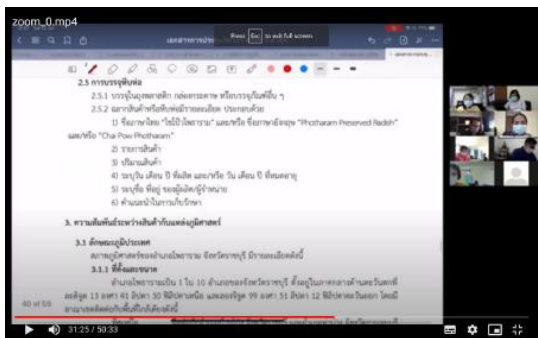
zoom_0.mp4

Press Esc to exit full screen

2.5 การบรรจุหีบห่อ

2.5.1 บรรจุในถุงพลาสติก กล่องกระดาษ หรือบรรจุภัณฑ์อื่น ๆ

2.5.2 ฉลากสินค้าหรือหีบห่อมีรายละเอียด ประกอบด้วย

1) ชื่อภาษาไทย "ไชโป๊วโพธาราม" และ/หรือ ชื่อภาษาอังกฤษ "Photharam Preserved Radish" และ/หรือ "Chai Pow Photharam"

2) รายการสินค้า

3) ปริมาณสินค้า

4) วัน เดือน ปี ที่ผลิต และ/หรือ วัน เดือน ปี ที่หมดอายุ

5) ชื่อ ที่อยู่ ของผู้ผลิต/ผู้จำหน่าย

6) คำแนะนำในการเก็บรักษา

3. ความสัมพันธ์ระหว่างสินค้ากับแหล่งภูมิศาสตร์

3.1 ลักษณะภูมิประเทศ

สภาพภูมิศาสตร์ของอำเภอโพธาราม จังหวัดราชบุรี มีรายละเอียดดังนี้

3.1.1 ที่ตั้งและขนาด

อำเภอโพธารามเป็น 1 ใน 10 อำเภอของจังหวัดราชบุรี ตั้งอยู่ในภาคกลางด้านตะวันตกที่ละติจูด 13 องศา 41 ลิปดา 30 ฟิลิปดาเหนือ และลองจิจูด 99 องศา 51 ลิปดา 12 ฟิลิปดาตะวันออก โดยมี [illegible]

40 of 58

31:25 / 50:33